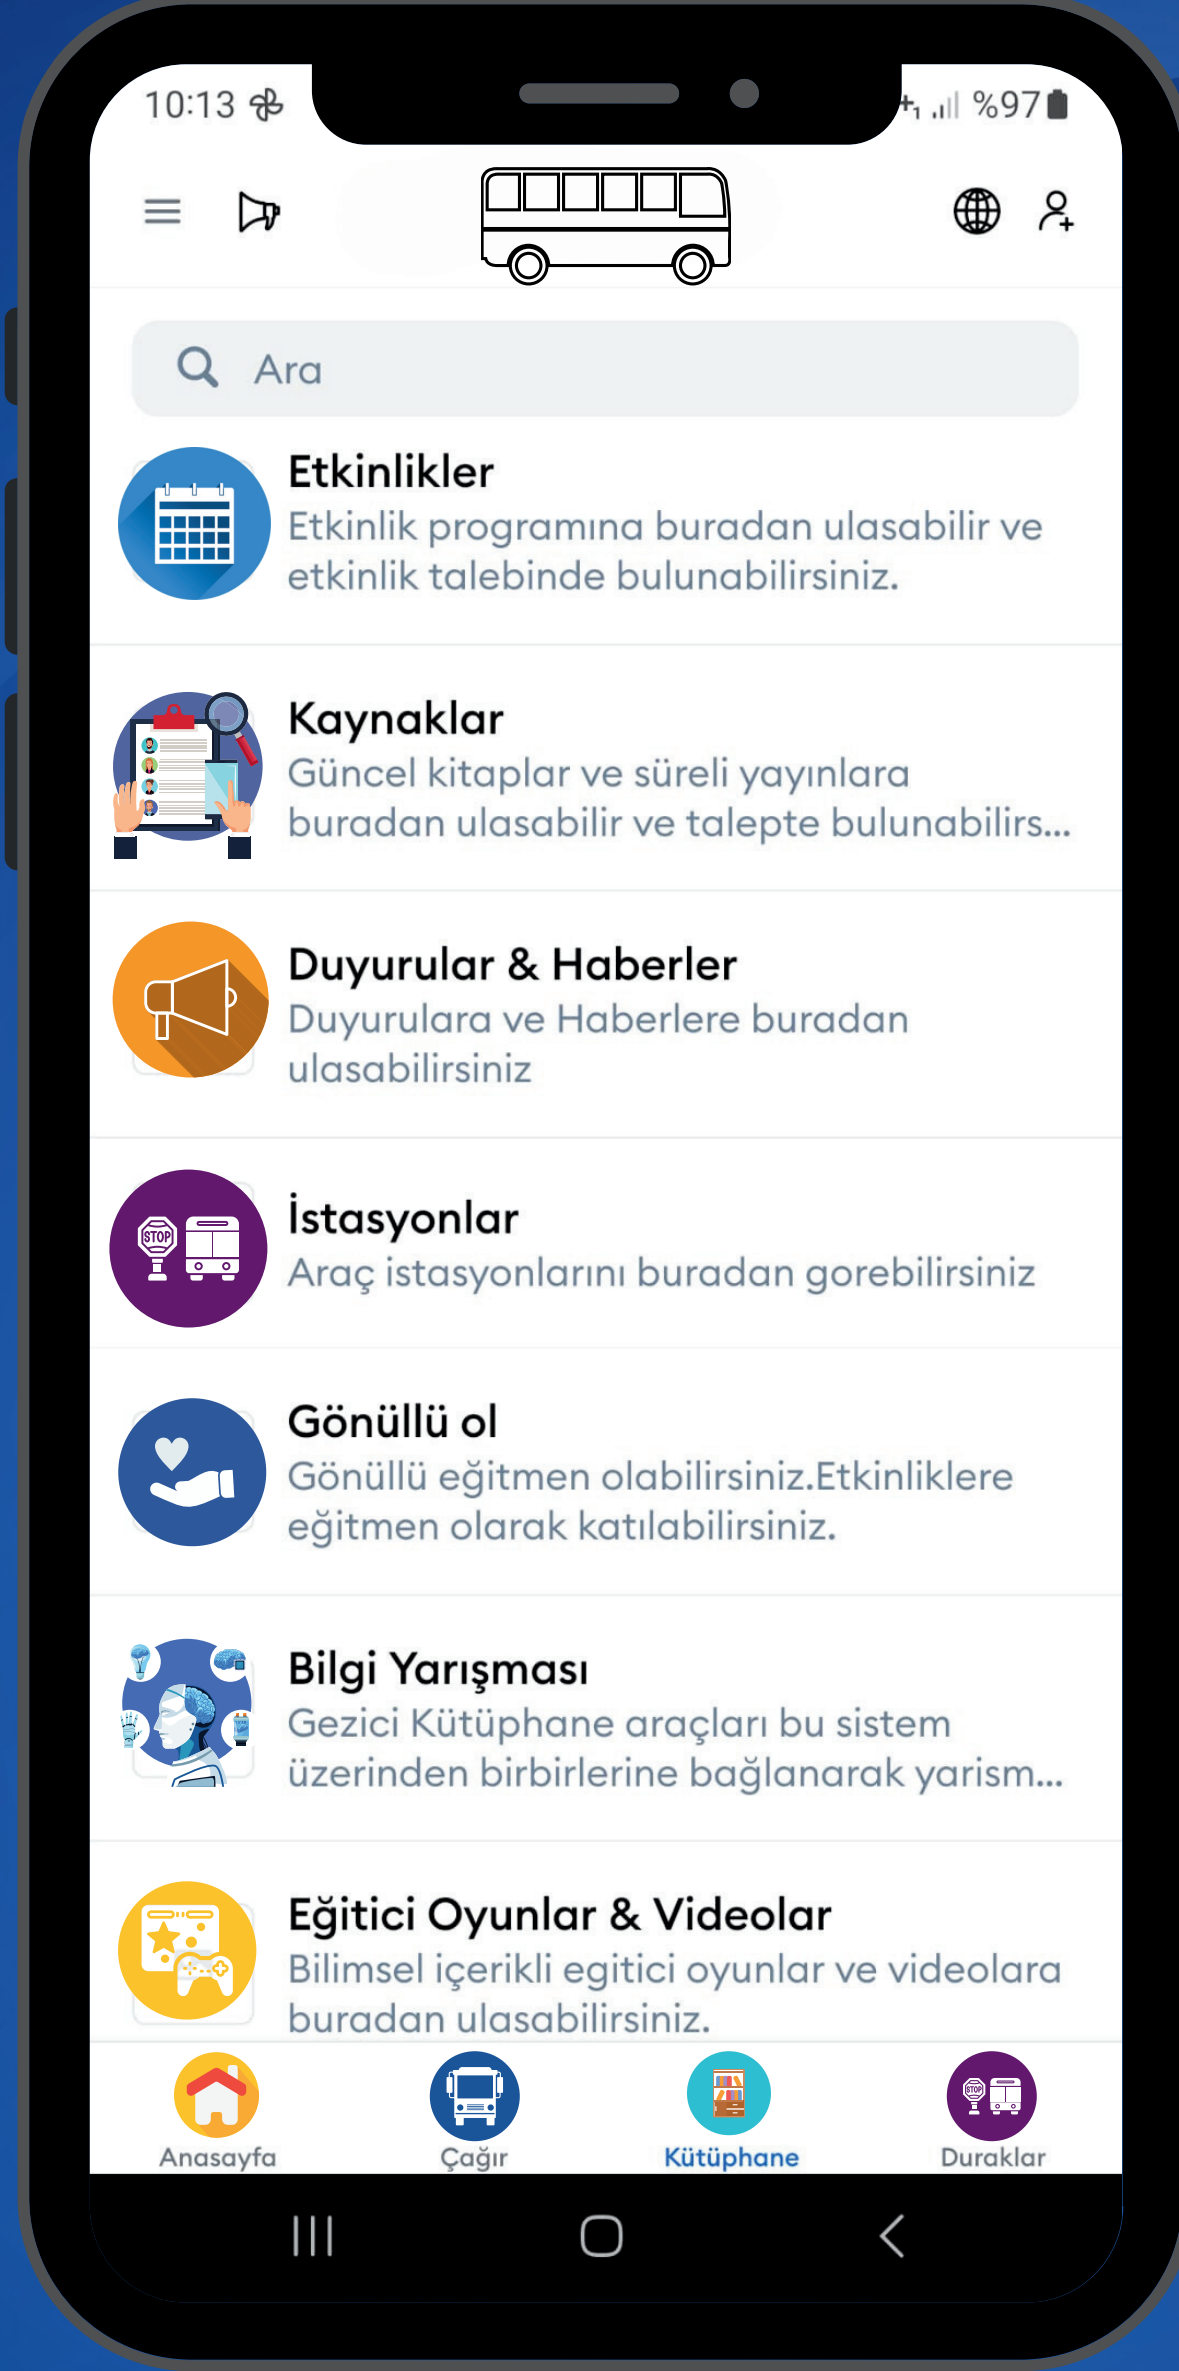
10:13 %97

Ara

Etkinlikler
Etkinlik programına buradan ulasabilir ve etkinlik talebinde bulunabilirsiniz.

Kaynaklar
Güncel kitaplar ve süreli yayınlara buradan ulasabilir ve talepte bulunabilirs...

Duyurular & Haberler
Duyurulara ve Haberlere buradan ulasabilirsiniz

İstasyonlar
Araç istasyonlarını buradan gorebilirsiniz

Gönüllü ol
Gönüllü eğitmen olabilirsiniz.Etkinliklere eğitmen olarak katılabilirsiniz.

Bilgi Yarışması
Gezici Kütüphane araçları bu sistem üzerinden birbirlerine bağlanarak yarism...

Eğitici Oyunlar & Videolar
Bilimsel içerikli egitici oyunlar ve videolara buradan ulasabilirsiniz.

STOP

Anasayfa Çağır Kütüphane Duraklar